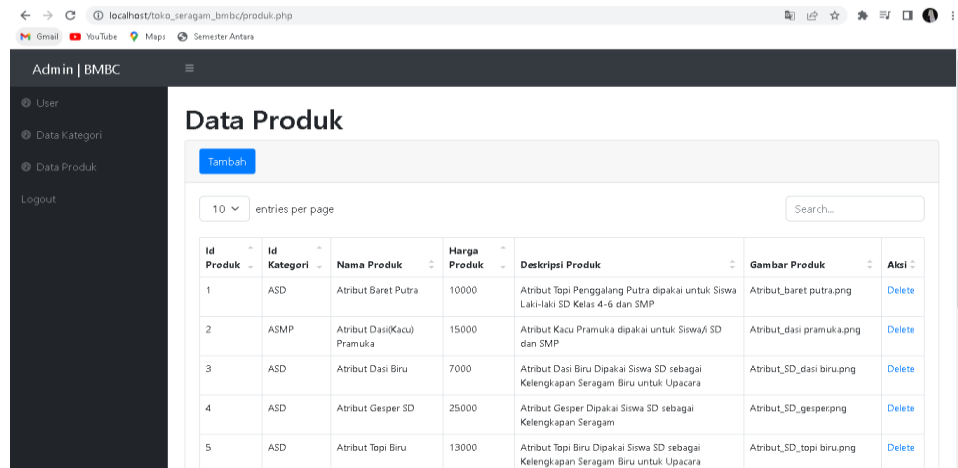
localhost/toko_seragam_bmbc/produk.php

Gmail YouTube Maps Semester Antara

Admin | BMBC

User
Data Kategori
Data Produk
Logout

Data Produk

Tambah

10 entries per page

Search...

| Id Produk | Id Kategori | Nama Produk | Harga Produk | Deskripsi Produk | Gambar Produk | Aksi |
|---|---|---|---|---|---|---|
| 1 | ASD | Atribut Baret Putra | 10000 | Atribut Topi Penggalang Putra dipakai untuk Siswa Laki-laki SD Kelas 4-6 dan SMP | Atribut_baret putra.png | Delete |
| 2 | ASMP | Atribut Dasi(Kacu) Pramuka | 15000 | Atribut Kacu Pramuka dipakai untuk Siswa/i SD dan SMP | Atribut_dasi pramuka.png | Delete |
| 3 | ASD | Atribut Dasi Biru | 7000 | Atribut Dasi Biru Dipakai Siswa SD sebagai Kelengkapan Seragam Biru untuk Upacara | Atribut_SD_dasi biru.png | Delete |
| 4 | ASD | Atribut Gesper SD | 25000 | Atribut Gesper Dipakai Siswa SD sebagai Kelengkapan Seragam | Atribut_SD_gesper.png | Delete |
| 5 | ASD | Atribut Topi Biru | 13000 | Atribut Topi Biru Dipakai Siswa SD sebagai Kelengkapan Seragam Biru untuk Upacara | Atribut_SD_topi biru.png | Delete |